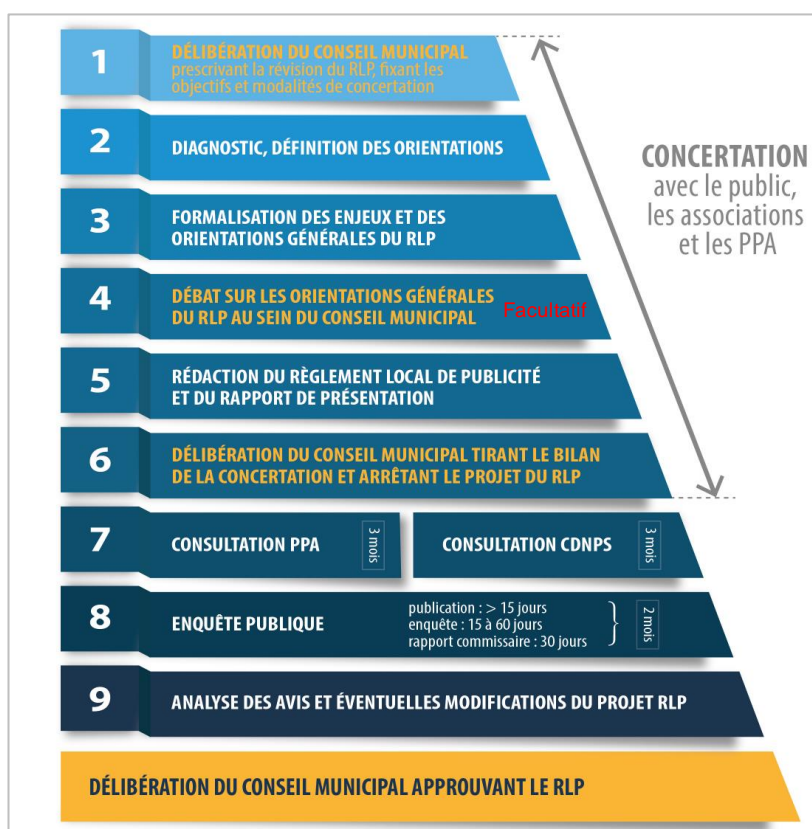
1
DÉLIBÉRATION DU CONSEIL MUNICIPAL prescrivant la révision du RLP, fixant les objectifs et modalités de concertation

2
DIAGNOSTIC, DÉFINITION DES ORIENTATIONS

3
FORMALISATION DES ENJEUX ET DES ORIENTATIONS GÉNÉRALES DU RLP

4
DÉBAT SUR LES ORIENTATIONS GÉNÉRALES DU RLP AU SEIN DU CONSEIL MUNICIPAL Facultatif

5
RÉDACTION DU RÈGLEMENT LOCAL DE PUBLICITÉ ET DU RAPPORT DE PRÉSENTATION

6
DÉLIBÉRATION DU CONSEIL MUNICIPAL TIRANT LE BILAN DE LA CONCERTATION ET ARRÊTANT LE PROJET DU RLP

CONCERTATION avec le public, les associations et les PPA

7
CONSULTATION PPA 3 mois
CONSULTATION CDNPS 3 mois

8
ENQUÊTE PUBLIQUE
publication : > 15 jours
enquête : 15 à 60 jours
rapport commissaire : 30 jours
2 mois

9
ANALYSE DES AVIS ET ÉVENTUELLES MODIFICATIONS DU PROJET RLP

DÉLIBÉRATION DU CONSEIL MUNICIPAL APPROUVANT LE RLP